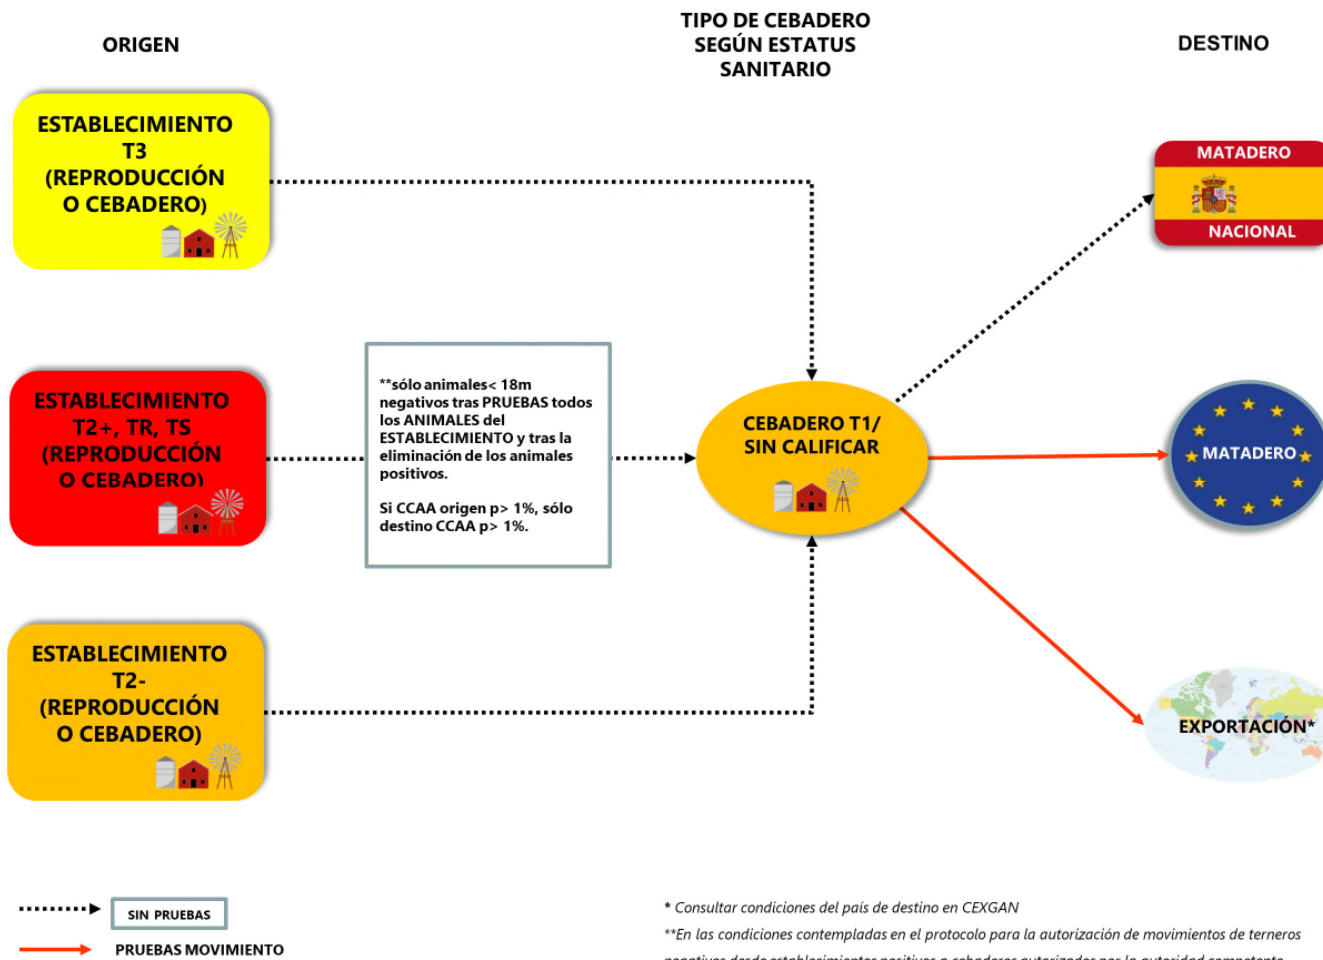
ORIGEN

TIPO DE CEBADERO SEGÚN ESTATUS SANITARIO

DESTINO

ESTABLECIMIENTO T3 (REPRODUCCIÓN O CEBADERO)

MATADERO NACIONAL

ESTABLECIMIENTO T2+, TR, TS (REPRODUCCIÓN O CEBADERO)

**sólo animales< 18m negativos tras PRUEBAS todos los ANIMALES del ESTABLECIMIENTO y tras la eliminación de los animales positivos.

Si CCAA origen p> 1%, sólo destino CCAA p> 1%.

CEBADERO T1/ SIN CALIFICAR

MATADERO

ESTABLECIMIENTO T2- (REPRODUCCIÓN O CEBADERO)

EXPORTACIÓN*

SIN PRUEBAS

PRUEBAS MOVIMIENTO

* Consultar condiciones del país de destino en CEXGAN

**En las condiciones contempladas en el protocolo para la autorización de movimientos de terneros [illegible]